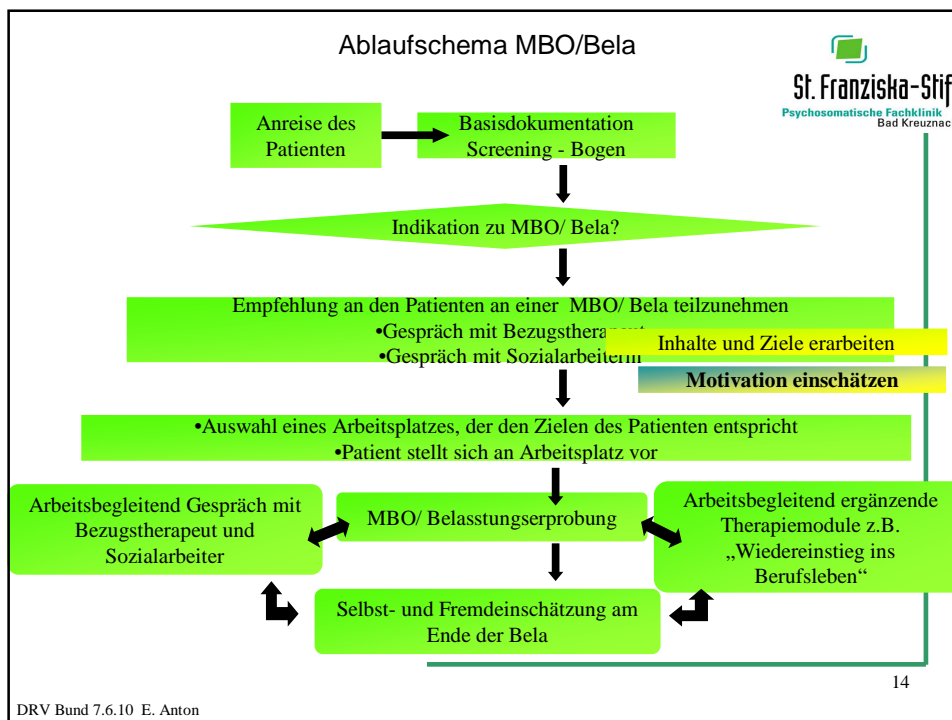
Ablaufschema MBO/Bela

St. Franziska-Stif
Psychosomatische Fachklinik
Bad Kreuznac

Anreise des Patienten

Basisdokumentation Screening - Bogen

Indikation zu MBO/ Bela?

Empfehlung an den Patienten an einer MBO/ Bela teilzunehmen
•Gespräch mit Bezugstherapeut
•Gespräch mit Sozialarbeitern

Inhalte und Ziele erarbeiten

Motivation einschätzen

•Auswahl eines Arbeitsplatzes, der den Zielen des Patienten entspricht
•Patient stellt sich an Arbeitsplatz vor

Arbeitsbegleitend Gespräch mit Bezugstherapeut und Sozialarbeiter

MBO/ Belasstungserprobung

Arbeitsbegleitend ergänzende Therapiemodule z.B. „Wiedereinstieg ins Berufsleben"

Selbst- und Fremdeinschätzung am Ende der Bela

14

DRV Bund 7.6.10 E. Anton